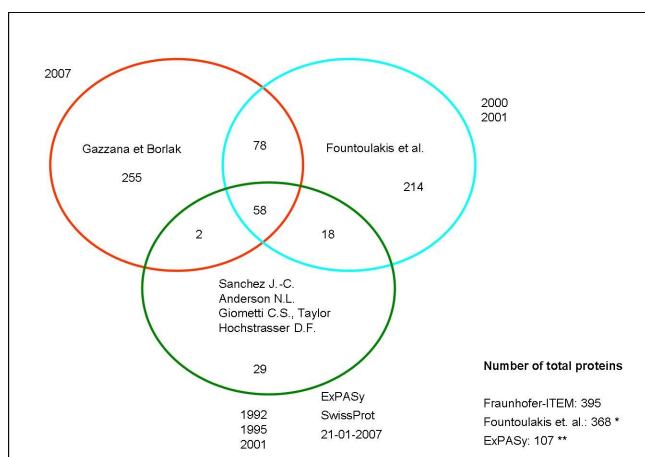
2007

Gazzana et Borlak

255

78

Fountoulakis et al.

2000
2001

214

58

2

18

Sanchez J.-C.
Anderson N.L.
Giometti C.S., Taylor
Hochstrasser D.F.

29

1992
1995
2001

ExPASy
SwissProt
21-01-2007

Number of total proteins

Fraunhofer-ITEM: 395
Fountoulakis et. al.: 368 *
ExPASy: 107 **